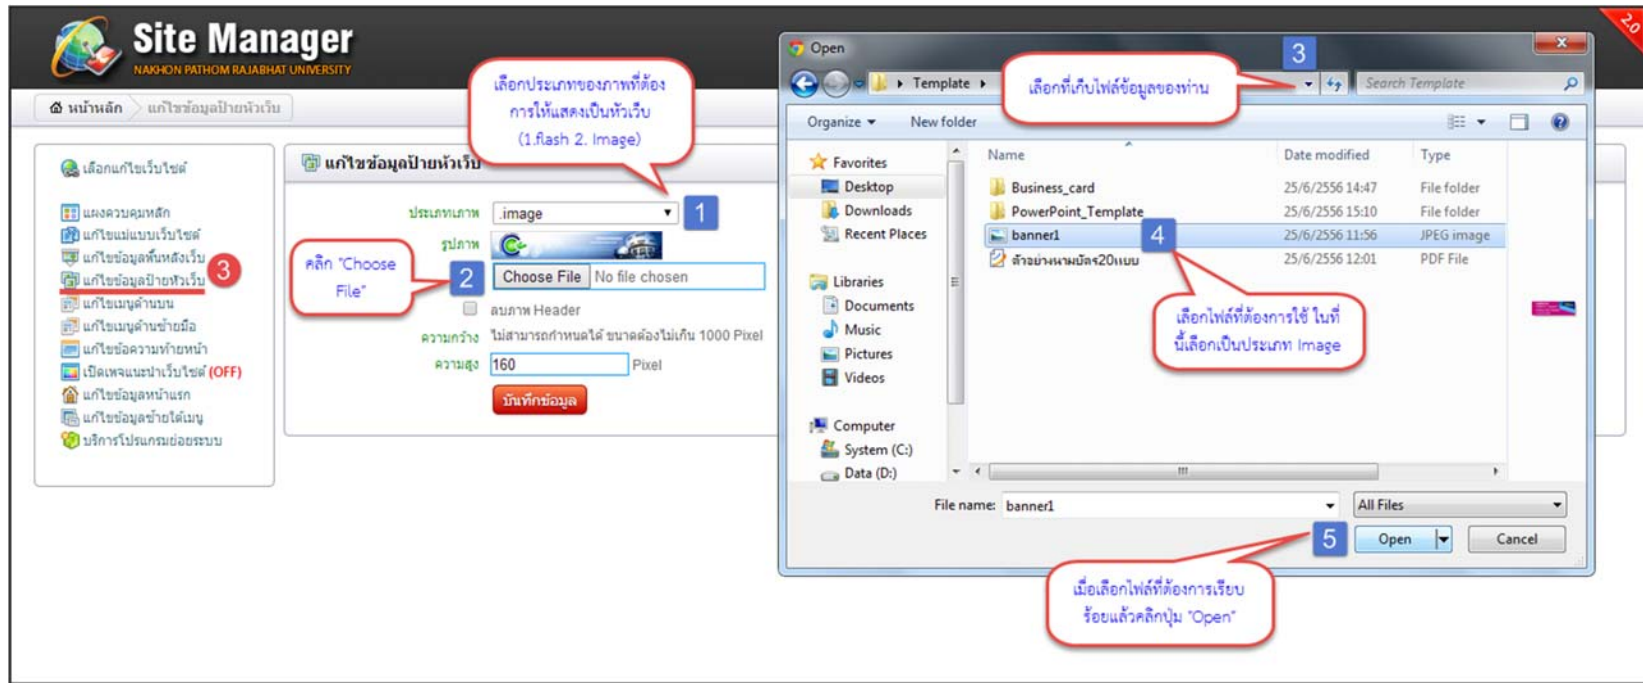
Site Manager
NAKHON PATHOM RAJABHAT UNIVERSITY

หน้าหลัก > แก้ไขข้อมูลป้ายหัวเว็บ

เลือกแก้ไขเว็บไซต์

แผงควบคุมหลัก
แก้ไขแม่แบบเว็บไซต์
แก้ไขข้อมูลพื้นหลังเว็บ
แก้ไขข้อมูลป้ายหัวเว็บ
แก้ไขเมนูด้านบน
แก้ไขเมนูด้านซ้ายมือ
แก้ไขข้อความท้ายหน้า
เปิดเพจแนะนำเว็บไซต์ (OFF)
แก้ไขข้อมูลหน้าแรก
แก้ไขข้อมูลซ้ายใต้เมนู
บริการโปรแกรมย่อยระบบ

3

แก้ไขข้อมูลป้ายหัวเว็บ

เลือกประเภทของภาพที่ต้องการให้แสดงเป็นหัวเว็บ (1.flash 2. Image)

1

ประเภทภาพ .image
รูปภาพ

คลิก "Choose File"

2

Choose File No file chosen

ลบภาพ Header

ความกว้าง ไม่สามารถกำหนดได้ ขนาดต้องไม่เกิน 1000 Pixel

ความสูง 160 Pixel

บันทึกข้อมูล

Open

Template

เลือกที่เก็บไฟล์ข้อมูลของท่าน

3

Search Template

Organize New folder

Favorites
Desktop
Downloads
Recent Places

Libraries
Documents
Music
Pictures
Videos

Computer
System (C:)
Data (D:)

| Name | Date modified | Type |
|---|---|---|
| Business_card | 25/6/2556 14:47 | File folder |
| PowerPoint_Template | 25/6/2556 15:10 | File folder |
| banner1 | 25/6/2556 11:56 | JPEG image |
| ตัวอย่างนามบัตร20แบบ | 25/6/2556 12:01 | PDF File |

4

เลือกไฟล์ที่ต้องการใช้ ในที่นี้เลือกเป็นประเภท Image

File name: banner1

All Files

5

Open

Cancel

เมื่อเลือกไฟล์ที่ต้องการเรียบร้อยแล้วคลิกปุ่ม "Open"

2.0